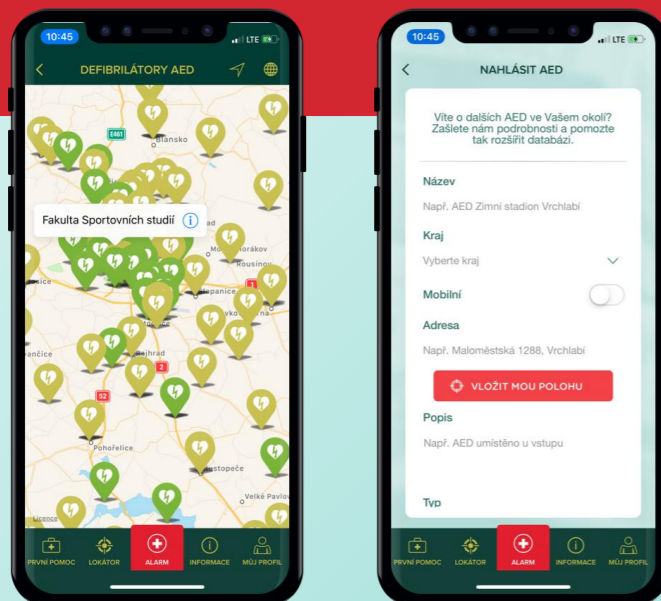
10:45

LTE

DEFIBRILÁTORY AED

E461

Blansko

Fakulta Sportovních studií

Mor. Knínice

Slavkov

Rousínov

Tišnov

Modřice

Pohořelice

Hustopeče

Velké Pavlov

Rajhrad

2

52

1

Licence

PRVNÍ POMOC

LOKÁTOR

ALARM

INFORMACE

MŮJ PROFIL

10:45

LTE

NAHLÁSIT AED

Víte o dalších AED ve Vašem okolí? Zašlete nám podrobnosti a pomozte tak rozšířit databázi.

Název

Např. AED Zimní stadion Vrchlabí

Kraj

Vyberte kraj

Mobilní

Adresa

Např. Maloměstská 1288, Vrchlabí

VLOŽIT MOU POLOHU

Popis

Např. AED umístěno u vstupu

Typ

PRVNÍ POMOC

LOKÁTOR

ALARM

INFORMACE

MŮJ PROFIL